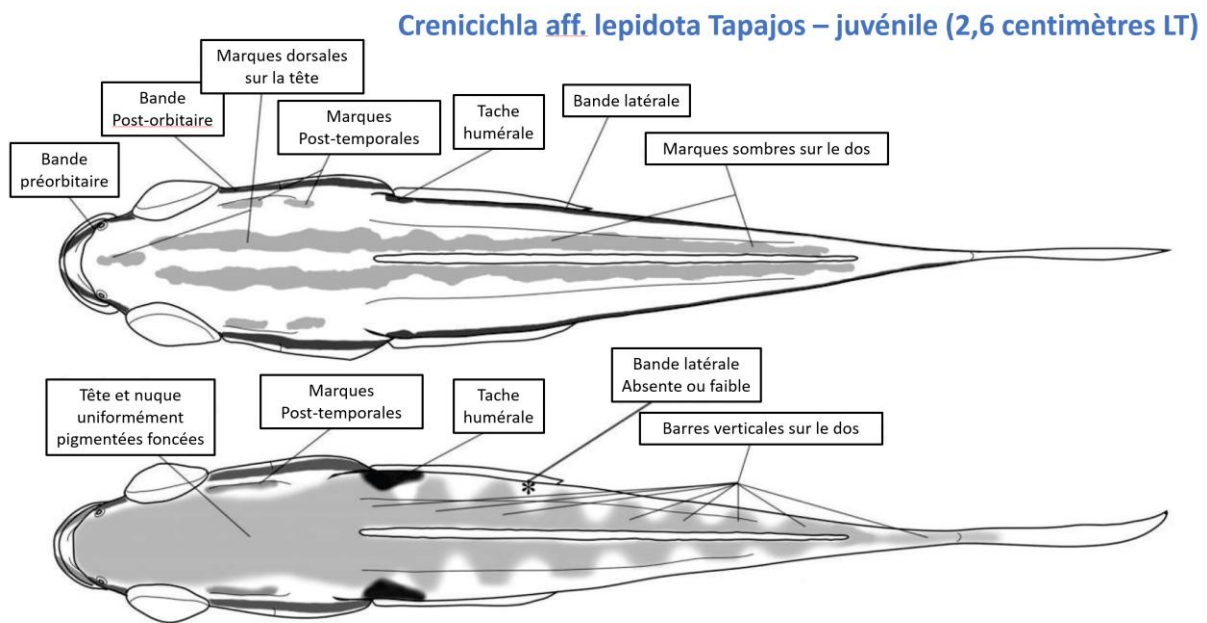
Crenicichla aff. lepidota Tapajos – juvénile (2,6 centimètres LT)

Marques dorsales sur la tête

Bande Post-orbitaire

Marques Post-temporales

Tache humérale

Bande latérale

Marques sombres sur le dos

Bande préorbitaire

Tête et nuque uniformément pigmentées foncées

Marques Post-temporales

Tache humérale

Bande latérale Absente ou faible

Barres verticales sur le dos

*